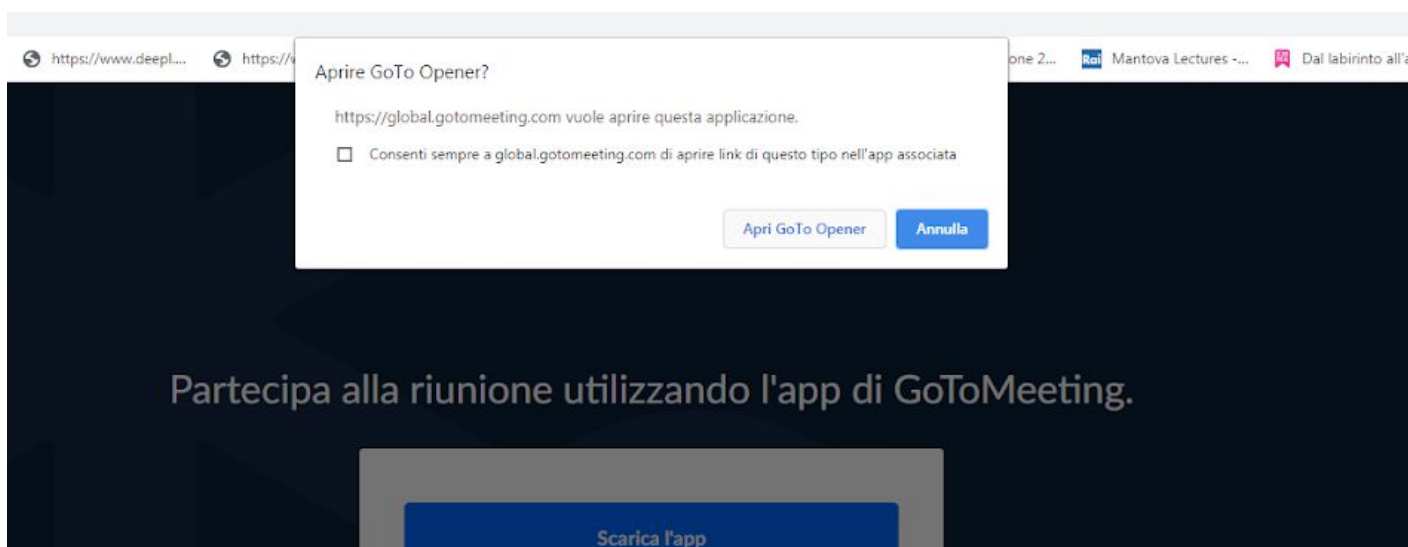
https://www.deepl... https://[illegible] one 2... Rai Mantova Lectures -... Dal labirinto all'a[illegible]

Aprire GoTo Opener?

https://global.gotomeeting.com vuole aprire questa applicazione.

Consenti sempre a global.gotomeeting.com di aprire link di questo tipo nell'app associata

Apri GoTo Opener

Annulla

Partecipa alla riunione utilizzando l'app di GoToMeeting.

Scarica l'app